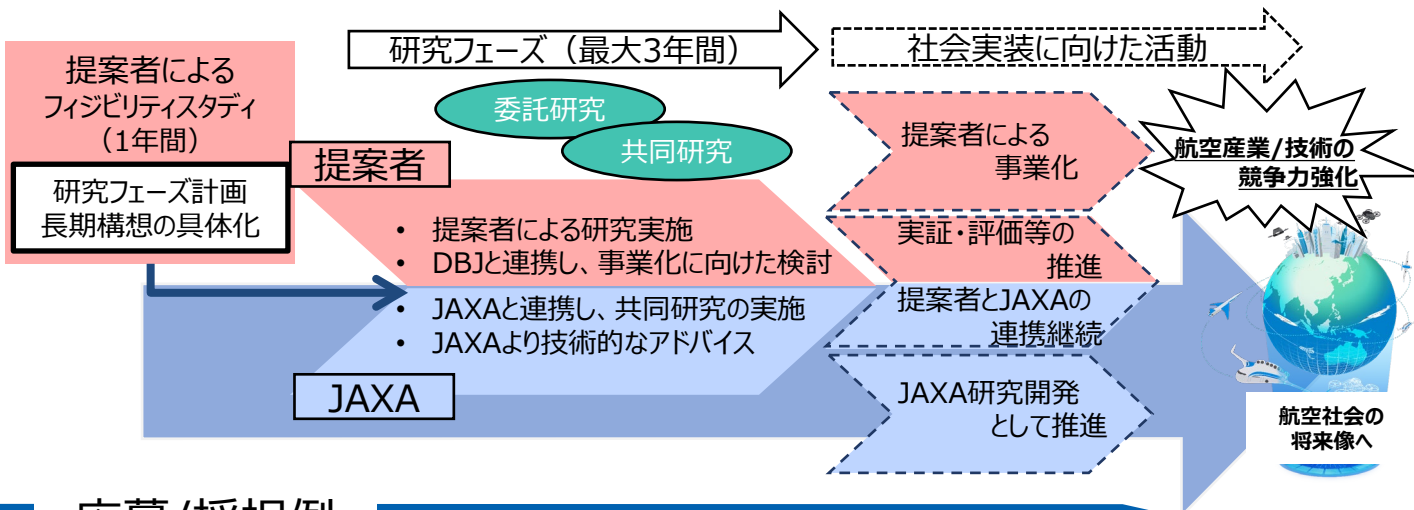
研究フェーズ（最大3年間）

社会実装に向けた活動

提案者による
フィジビリティスタディ
（1年間）

研究フェーズ計画
長期構想の具体化

委託研究

共同研究

提案者

• 提案者による研究実施
• DBJと連携し、事業化に向けた検討

• JAXAと連携し、共同研究の実施
• JAXAより技術的なアドバイス

JAXA

提案者による
事業化

実証・評価等の
推進

提案者とJAXAの
連携継続

JAXA研究開発
として推進

航空産業/技術の
競争力強化

航空社会の
将来像へ

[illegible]